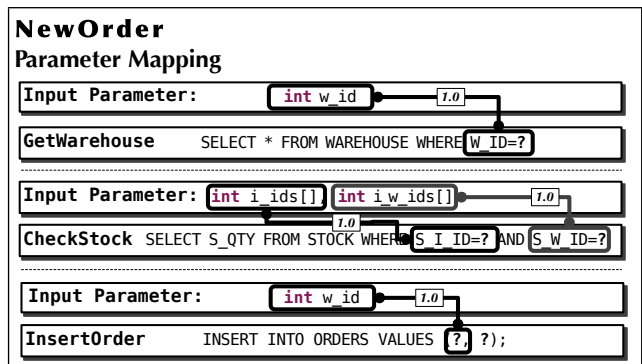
NewOrder
Parameter Mapping

Input Parameter: int w_id 1.0

GetWarehouse SELECT * FROM WAREHOUSE WHERE W_ID=?

Input Parameter: int i_ids[] int i_w_ids[] 1.0

1.0

CheckStock SELECT S_QTY FROM STOCK WHERE S_I_ID=? AND S_W_ID=?

Input Parameter: int w_id 1.0

InsertOrder INSERT INTO ORDERS VALUES (?, ?);